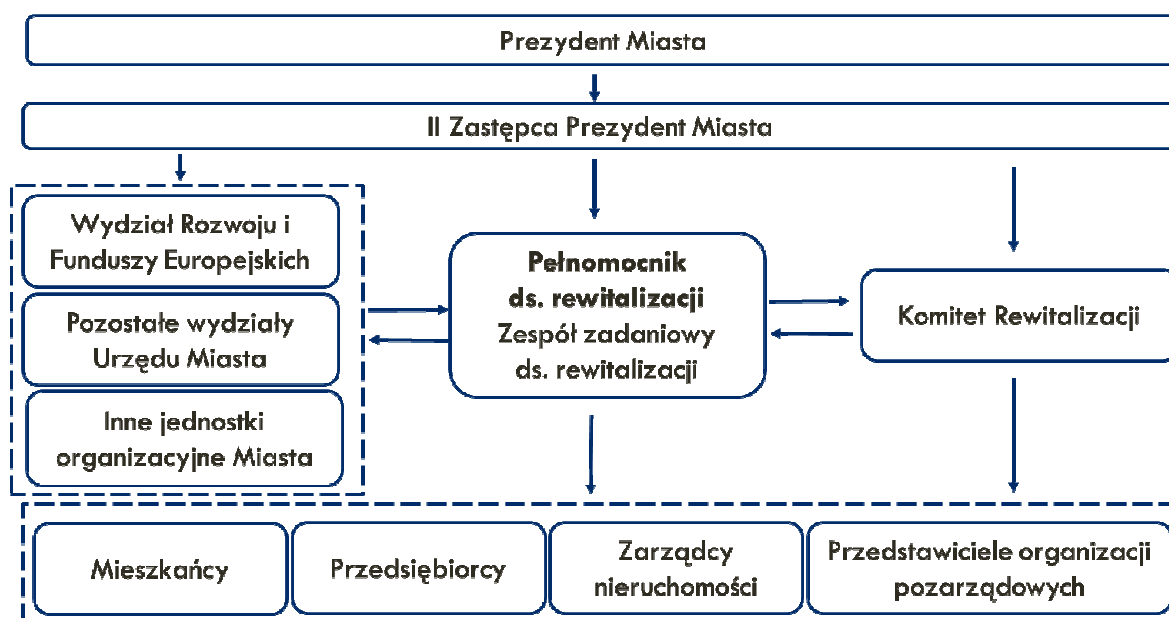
Prezydent Miasta

II Zastępca Prezydent Miasta

Wydział Rozwoju i Funduszy Europejskich

Pozostałe wydziały Urzędu Miasta

Inne jednostki organizacyjne Miasta

**Pełnomocnik ds. rewitalizacji**
Zespół zadaniowy ds. rewitalizacji

Komitet Rewitalizacji

Mieszkańcy

Przedsiębiorcy

Zarządcy nieruchomości

Przedstawiciele organizacji pozarządowych